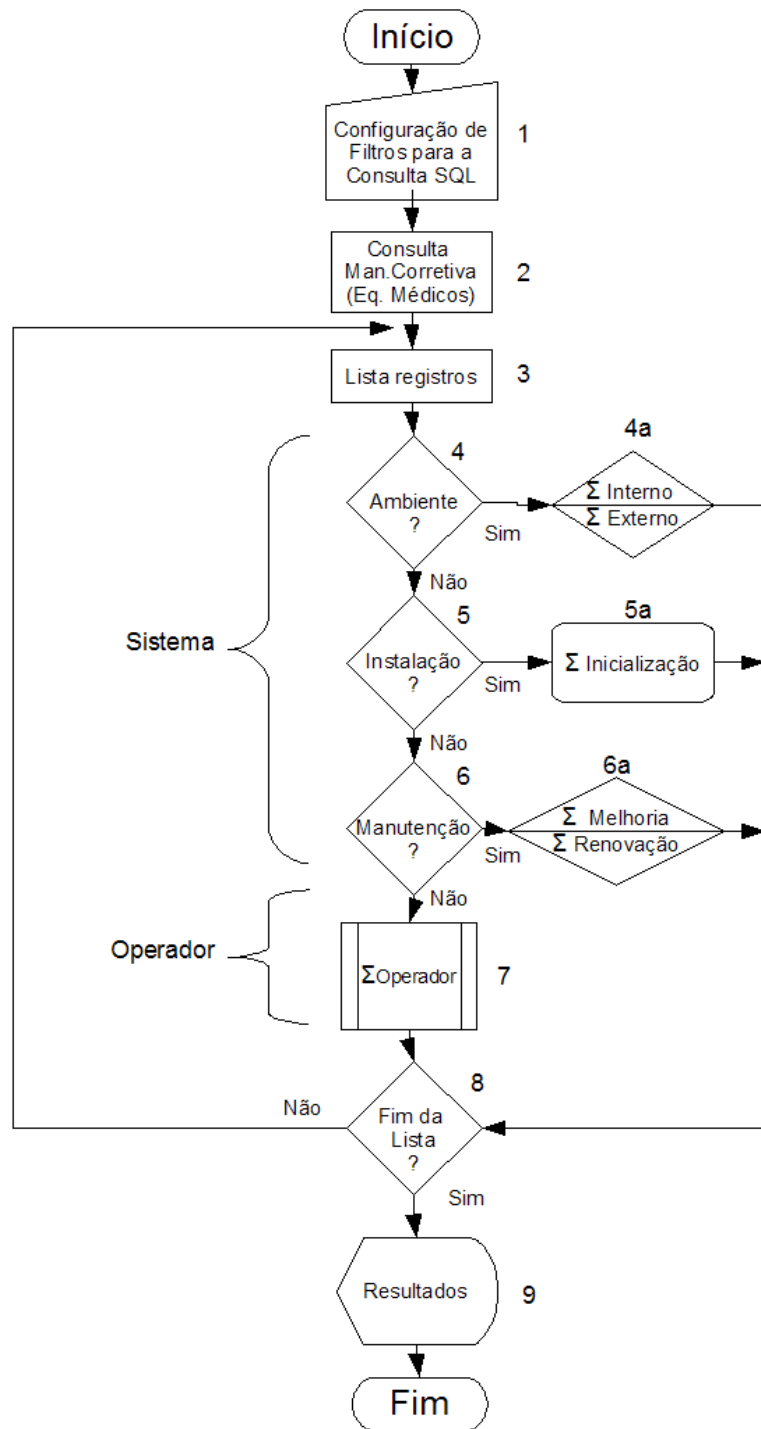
Início

Configuração de Filtros para a Consulta SQL

1

Consulta Man.Corretiva (Eq. Médicos)

2

Lista registros

3

4

Ambiente ?

Sim

4a

$\Sigma$ Interno

$\Sigma$ Externo

Não

5

Instalação ?

Sim

5a

$\Sigma$ Inicialização

Sistema

Não

6

Manutenção ?

Sim

6a

$\Sigma$ Melhoria

$\Sigma$ Renovação

Não

Operador

$\Sigma$Operador

7

8

Não

Fim da Lista ?

Sim

Resultados

9

Fim